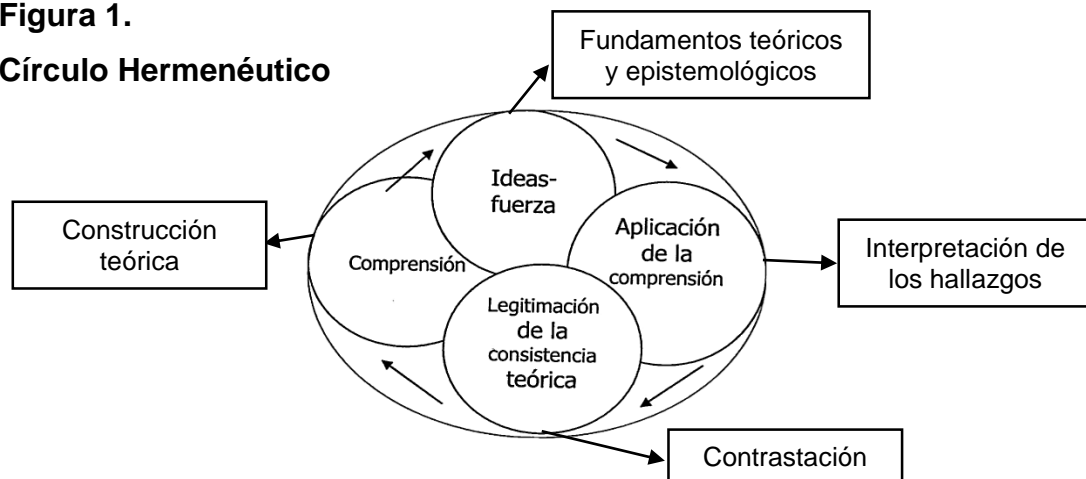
**Figura 1.**

**Círculo Hermenéutico**

Fundamentos teóricos y epistemológicos

Ideas-fuerza

Construcción teórica

Comprensión

Aplicación de la comprensión

Interpretación de los hallazgos

Legitimación de la consistencia teórica

Contrastación